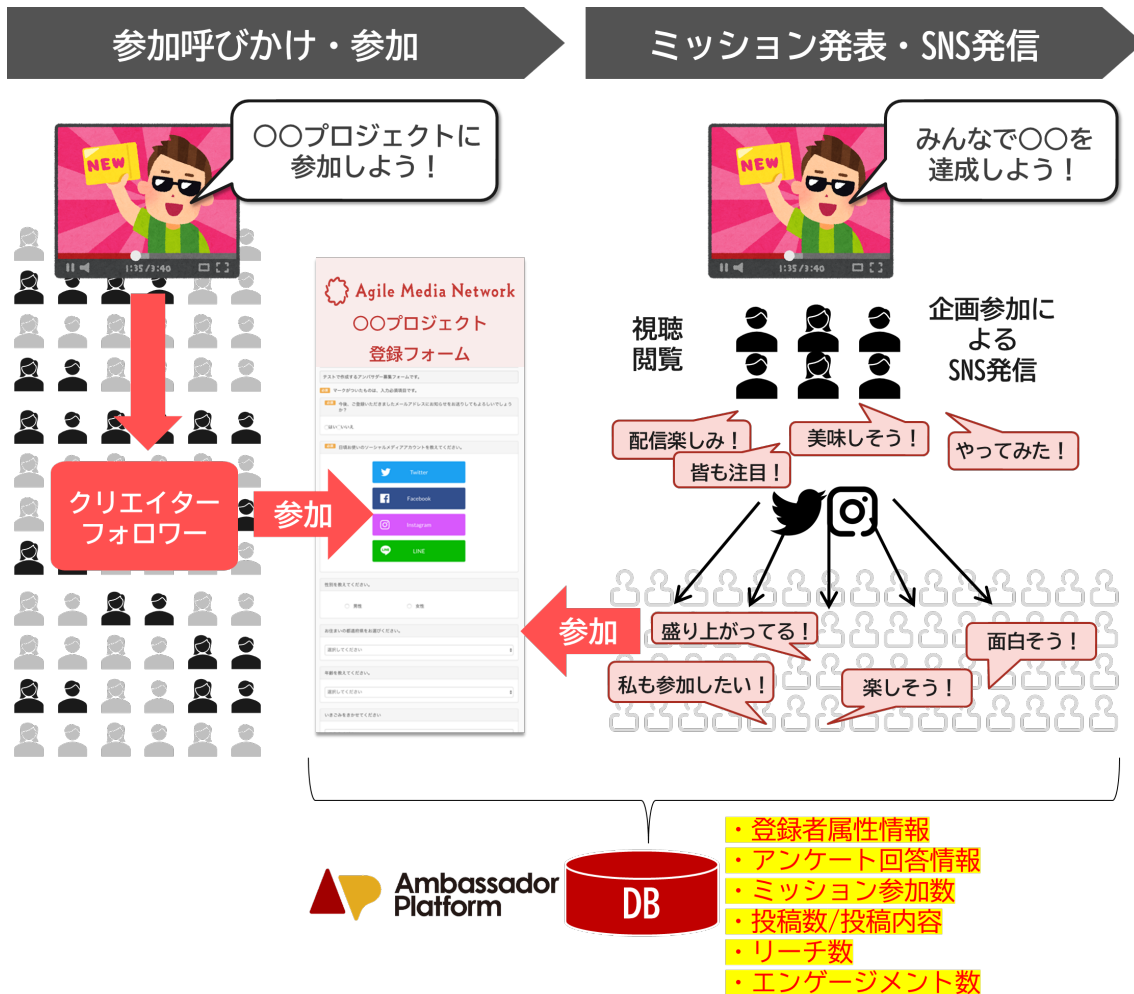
参加呼びかけ・参加

ミッション発表・SNS発信

NEW

1:35/3:40

〇〇プロジェクトに参加しよう！

NEW

1:35/3:40

みんなで〇〇を達成しよう！

Agile Media Network

〇〇プロジェクト登録フォーム

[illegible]

Twitter

Facebook

Instagram

LINE

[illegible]

視聴閲覧

企画参加によるSNS発信

クリエイターフォロワー

参加

配信楽しみ！

美味しそう！

皆も注目！

やってみた！

参加

盛り上がってる！

面白そう！

私も参加したい！

楽しそう！

Ambassador Platform

DB

・登録者属性情報
・アンケート回答情報
・ミッション参加数
・投稿数/投稿内容
・リーチ数
・エンゲージメント数